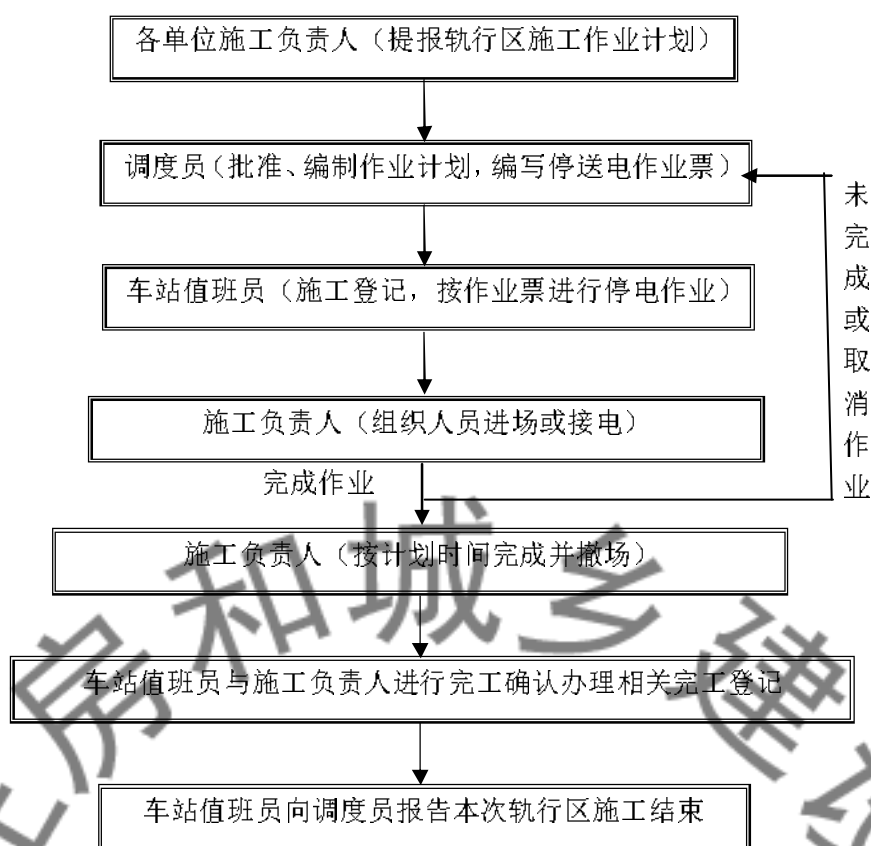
各单位施工负责人（提报轨行区施工作业计划）

调度员（批准、编制作业计划，编写停送电作业票）

未完成或取消作业

车站值班员（施工登记，按作业票进行停电作业）

施工负责人（组织人员进场或接电）

完成作业

施工负责人（按计划时间完成并撤场）

车站值班员与施工负责人进行完工确认办理相关完工登记

车站值班员向调度员报告本次轨行区施工结束

房和城乡建设